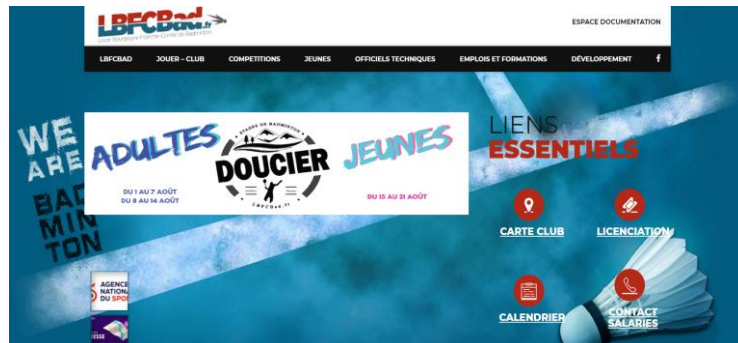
LBFCBad.fr
Ligue Bourgogne Franche-Comté de Badminton

ESPACE DOCUMENTATION

LBFCBAD JOUER - CLUB COMPETITIONS JEUNES OFFICIELS TECHNIQUES EMPLOIS ET FORMATIONS DÉVELOPPEMENT f

WE ARE BAD MIN TON

ADULTES
DU 1 AU 7 AOÛT
DU 8 AU 14 AOÛT

STAGES DE BADMINTON
DOUCIER
LBFCBAD.FR

JEUNES
DU 15 AU 21 AOÛT

LIENS ESSENTIELS

CARTE CLUB
LICENCIATION
CALENDRIER
CONTACT SALARIES

AGENCE NATIONAL DU SPO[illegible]